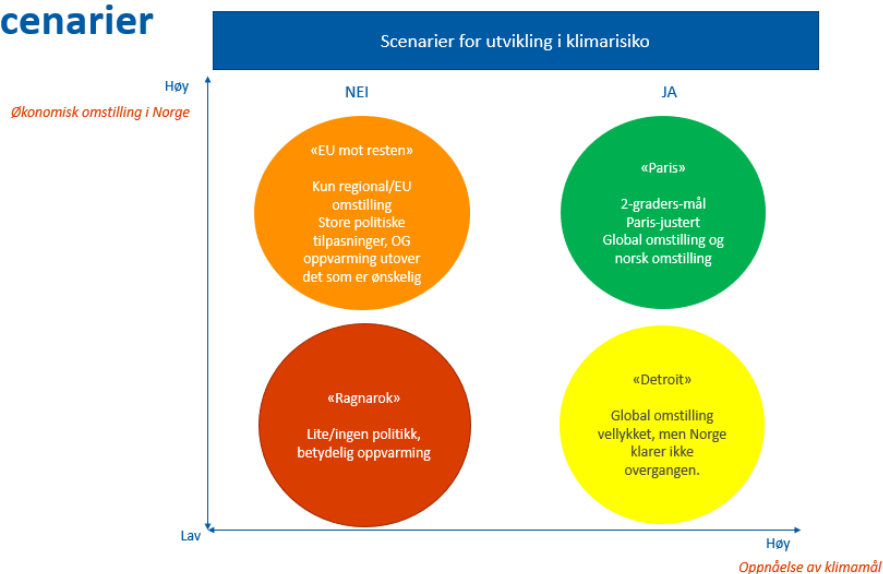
cenarier

Scenarier for utvikling i klimarisiko

Høy

Økonomisk omstilling i Norge

NEI

JA

«EU mot resten»

Kun regional/EU omstilling
Store politiske tilpasninger, OG oppvarming utover det som er ønskelig

«Paris»

2-graders-mål
Paris-justert
Global omstilling og norsk omstilling

«Ragnarok»

Lite/ingen politikk, betydelig oppvarming

«Detroit»

Global omstilling vellykket, men Norge klarer ikke overgangen.

Lav

Høy

Oppnåelse av klimamål